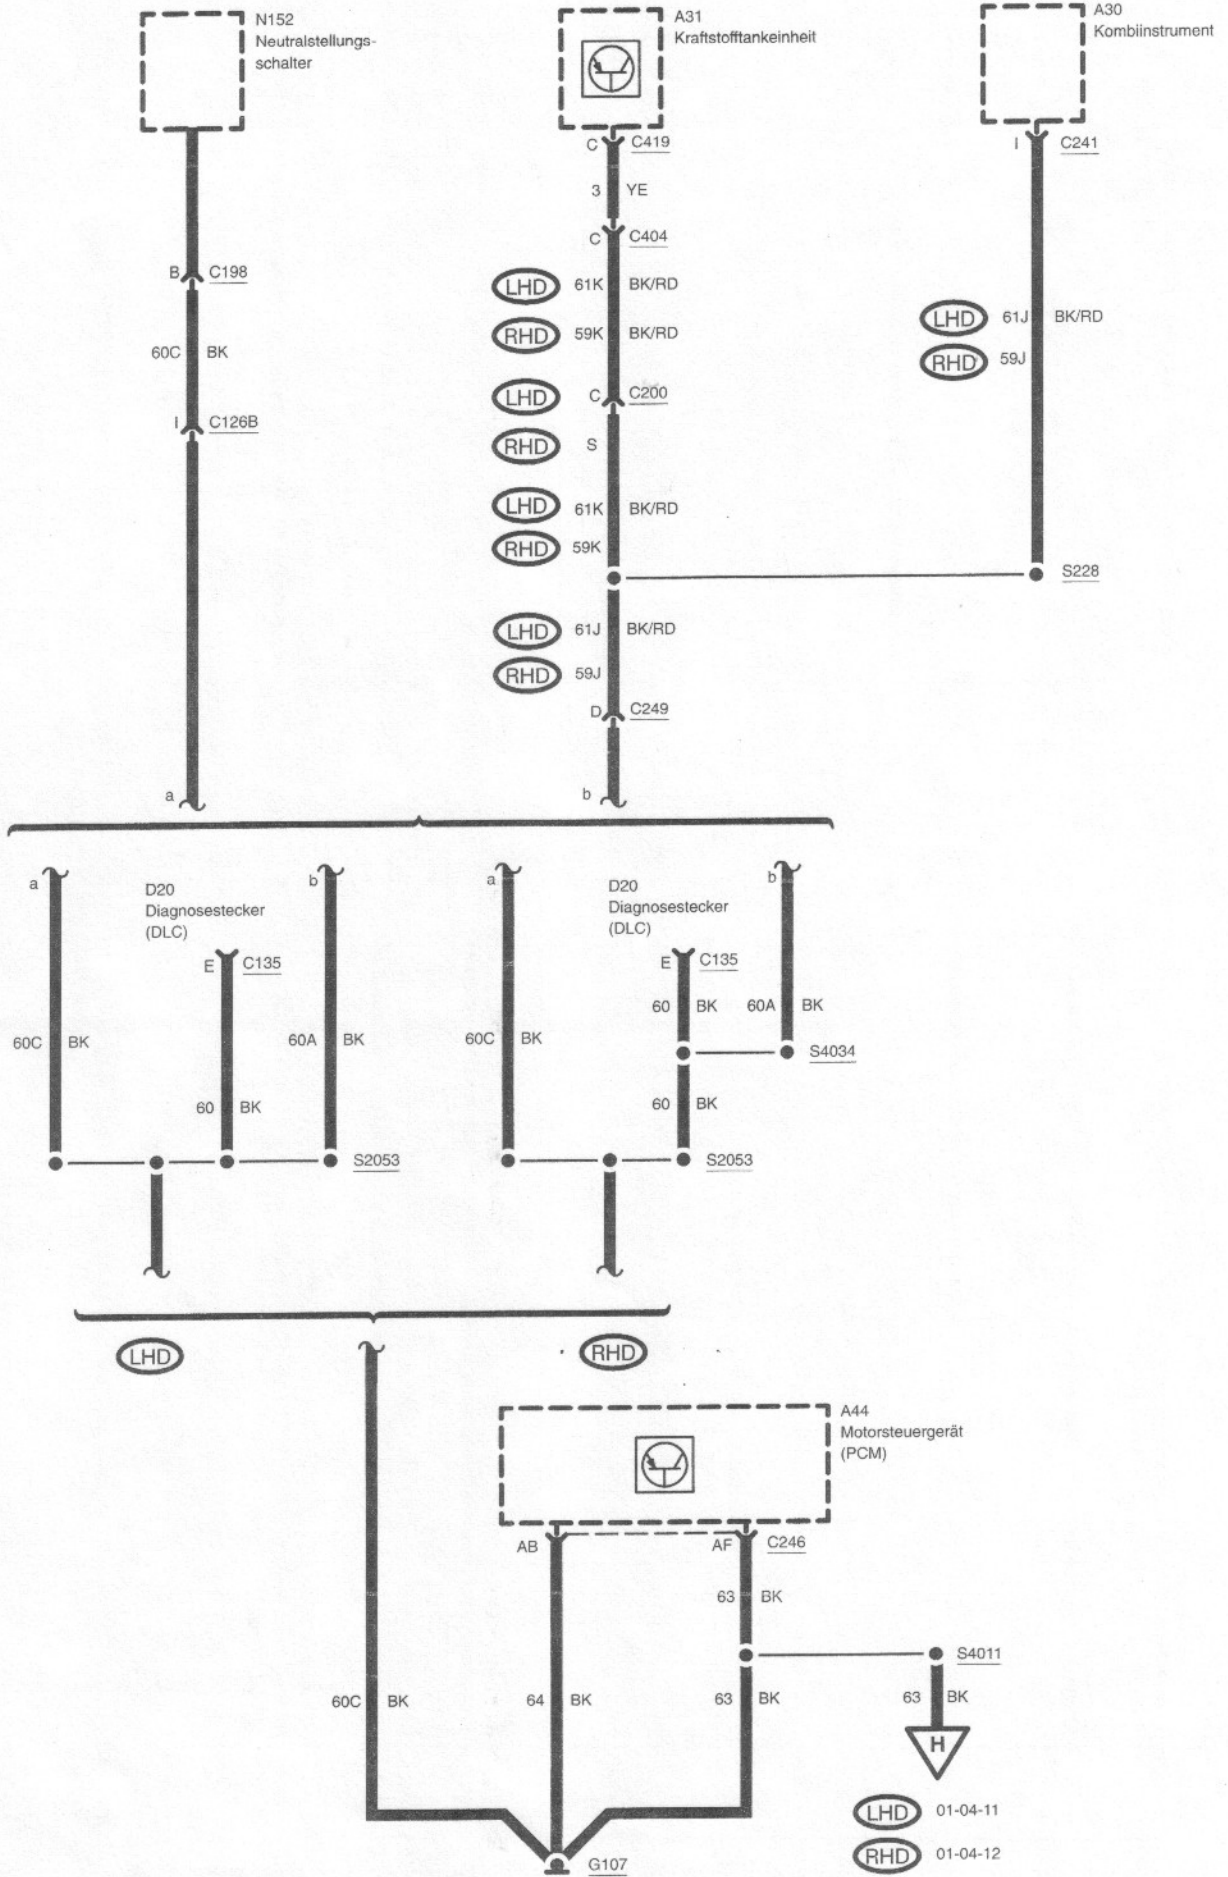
N152
Neutralstellungsschalter

A31
Kraftstofftankeinheit

A30
Kombiinstrument

C C419
3 YE
C C404
LHD 61K BK/RD
RHD 59K BK/RD
LHD C C200
RHD S
LHD 61K BK/RD
RHD 59K
LHD 61J BK/RD
RHD 59J
D C249
b

B C198
60C BK
I C126B
a

I C241
LHD 61J BK/RD
RHD 59J
S228

a
D20
Diagnosestecker
(DLC)
b
E C135
60C BK
60A BK
60 BK
S2053

a
D20
Diagnosestecker
(DLC)
b
E C135
60 BK 60A BK
S4034
60C BK
60 BK
S2053

LHD
RHD

A44
Motorsteuergerät
(PCM)

AB
AF C246
63 BK
S4011
60C BK
64 BK
63 BK
63 BK
H
G107

LHD 01-04-11
RHD 01-04-12